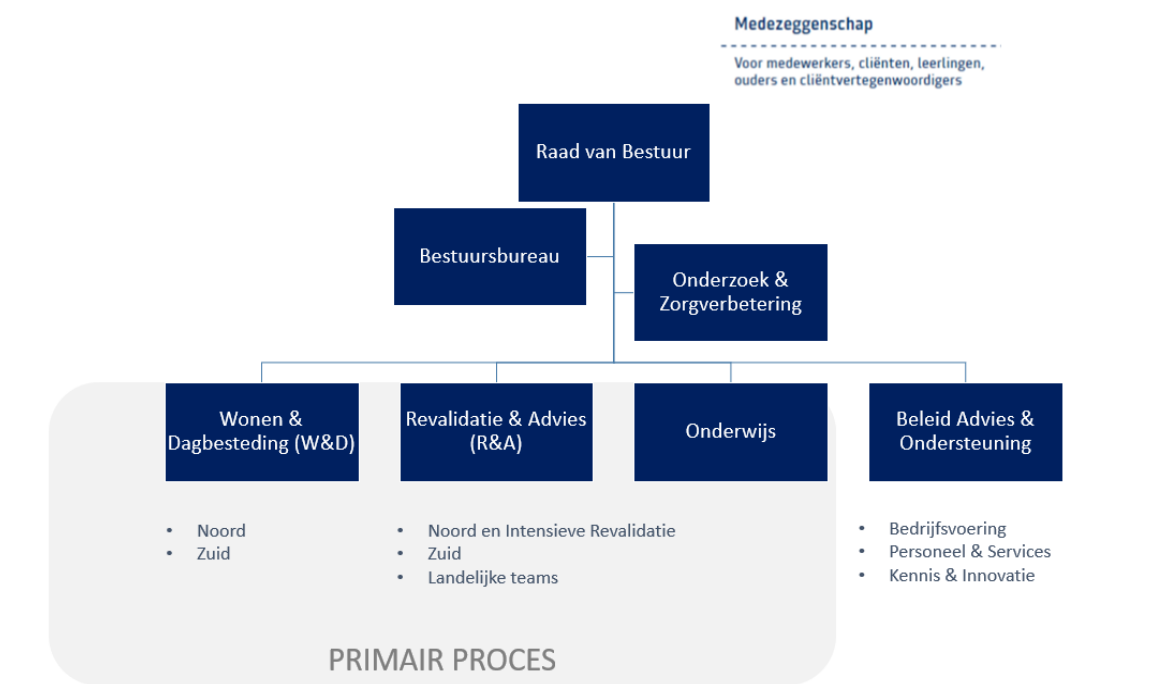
Medezeggenschap

Voor medewerkers, cliënten, leerlingen, ouders en cliëntvertegenwoordigers

Raad van Bestuur

Bestuursbureau

Onderzoek & Zorgverbetering

Wonen & Dagbesteding (W&D)

Revalidatie & Advies (R&A)

Onderwijs

Beleid Advies & Ondersteuning

- Noord
- Zuid

- Noord en Intensieve Revalidatie
- Zuid
- Landelijke teams

- Bedrijfsvoering
- Personeel & Services
- Kennis & Innovatie

PRIMAIR PROCES